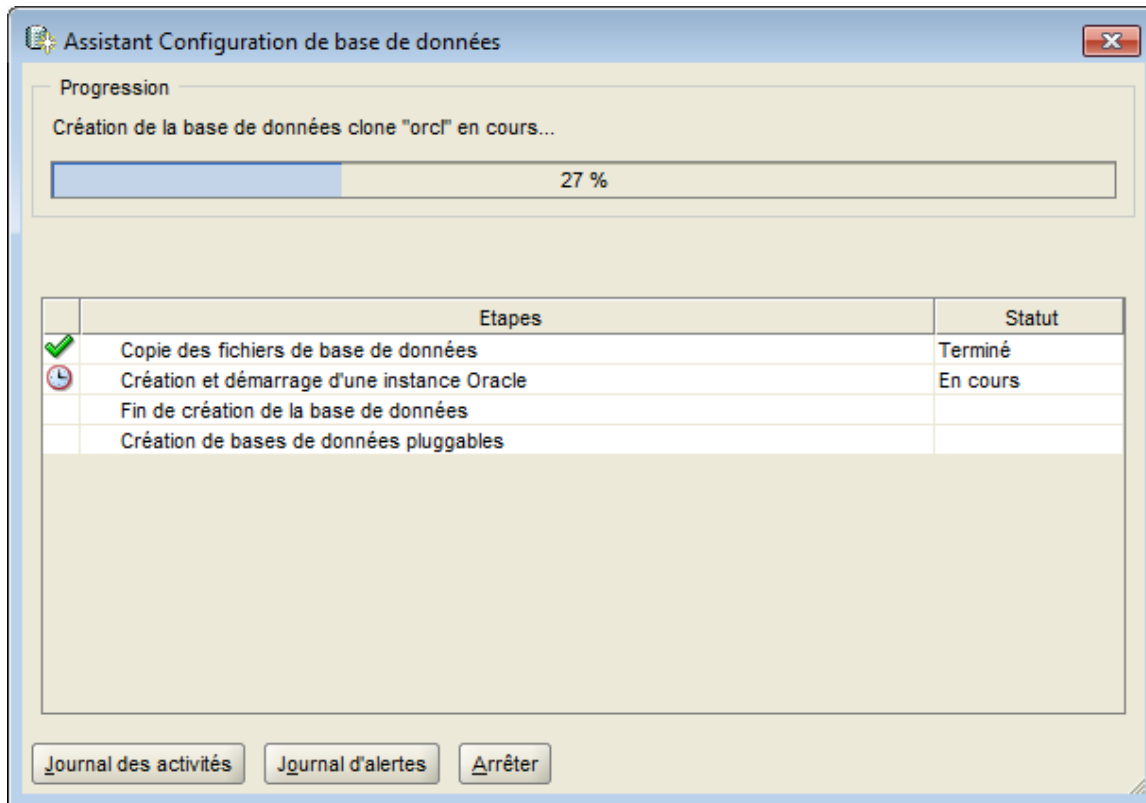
Assistant Configuration de base de données

Progression

Création de la base de données clone "orcl" en cours...

27 %

| | Etapes | Statut |
|---|---|---|
| | Copie des fichiers de base de données | Terminé |
| | Création et démarrage d'une instance Oracle | En cours |
| | Fin de création de la base de données | |
| | Création de bases de données pluggables | |

Journal des activités
Journal d'alertes
Arrêter